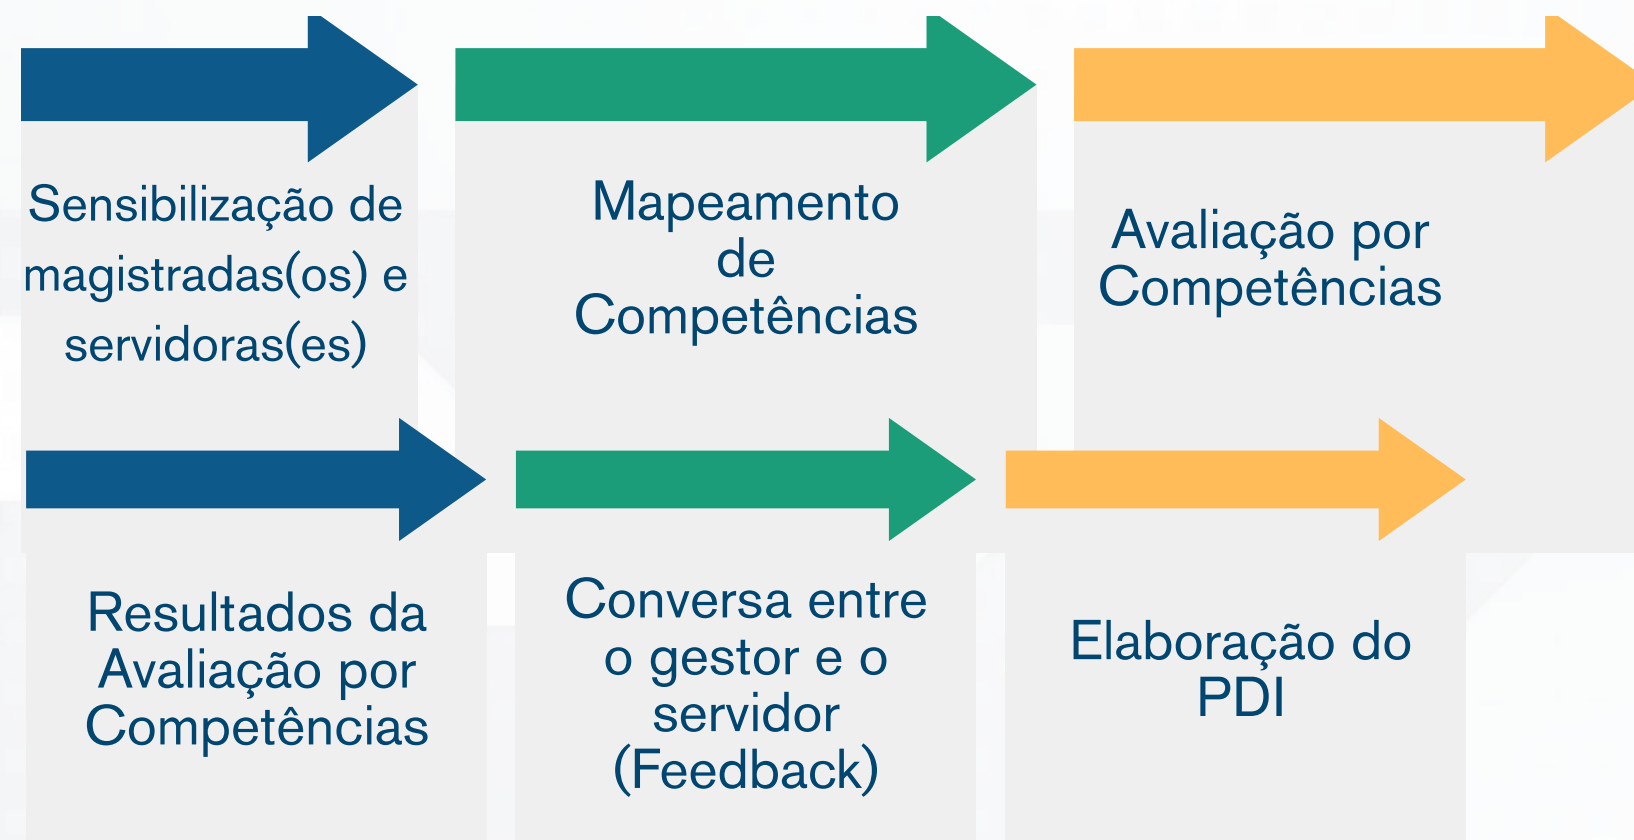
Sensibilização de magistradas(os) e servidoras(es)

Mapeamento de Competências

Avaliação por Competências

Resultados da Avaliação por Competências

Conversa entre o gestor e o servidor (Feedback)

Elaboração do PDI